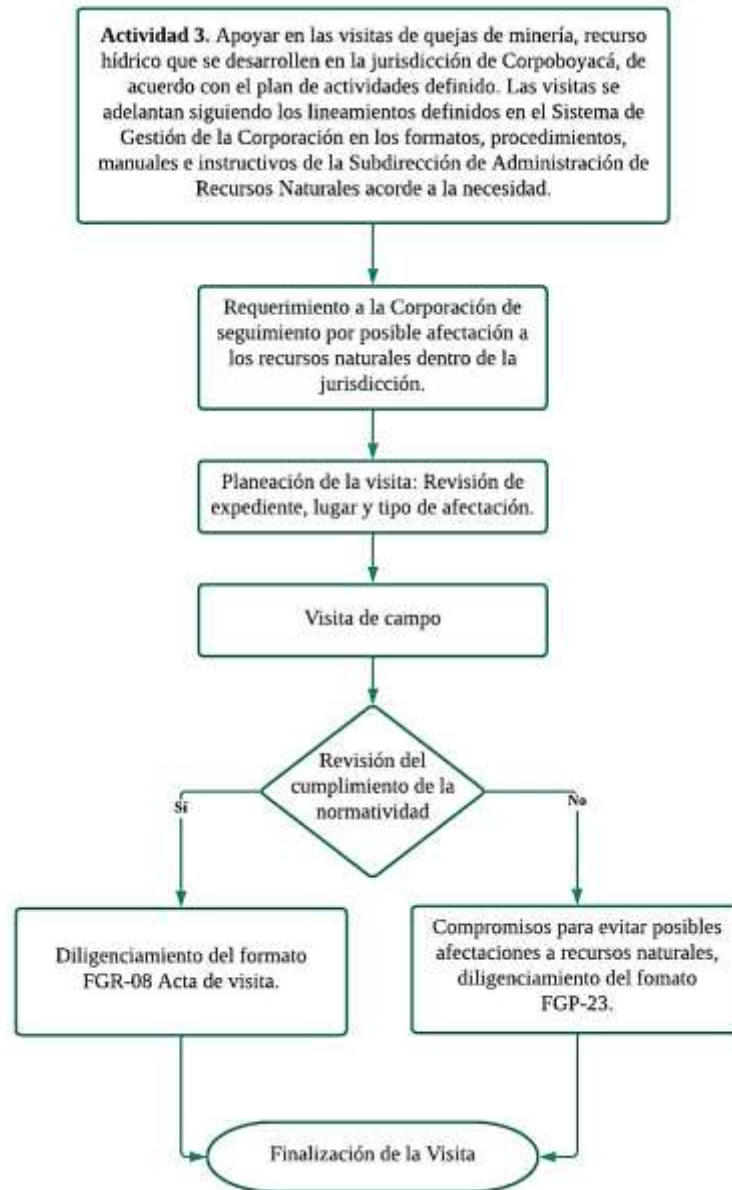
**Actividad 3.** Apoyar en las visitas de quejas de minería, recurso hídrico que se desarrollen en la jurisdicción de Corpoboyacá, de acuerdo con el plan de actividades definido. Las visitas se adelantan siguiendo los lineamientos definidos en el Sistema de Gestión de la Corporación en los formatos, procedimientos, manuales e instructivos de la Subdirección de Administración de Recursos Naturales acorde a la necesidad.

Requerimiento a la Corporación de seguimiento por posible afectación a los recursos naturales dentro de la jurisdicción.

Planeación de la visita: Revisión de expediente, lugar y tipo de afectación.

Visita de campo

Revisión del cumplimiento de la normatividad

Si

No

Diligenciamiento del formato FGR-08 Acta de visita.

Compromisos para evitar posibles afectaciones a recursos naturales, diligenciamiento del fomato FGP-23.

Finalización de la Visita